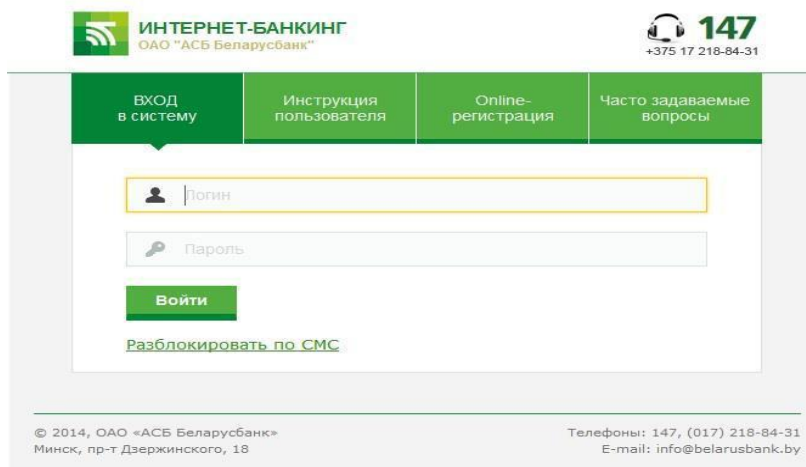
ИНТЕРНЕТ-БАНКИНГ
ОАО "АСБ Беларусбанк"

147
+375 17 218-84-31

ВХОД в систему

Инструкция пользователя

Online-регистрация

Часто задаваемые вопросы

Логин

Пароль

Войти

Разблокировать по СМС

© 2014, ОАО «АСБ Беларусбанк»
Минск, пр-т Дзержинского, 18

Телефоны: 147, (017) 218-84-31
E-mail: info@belarusbank.by